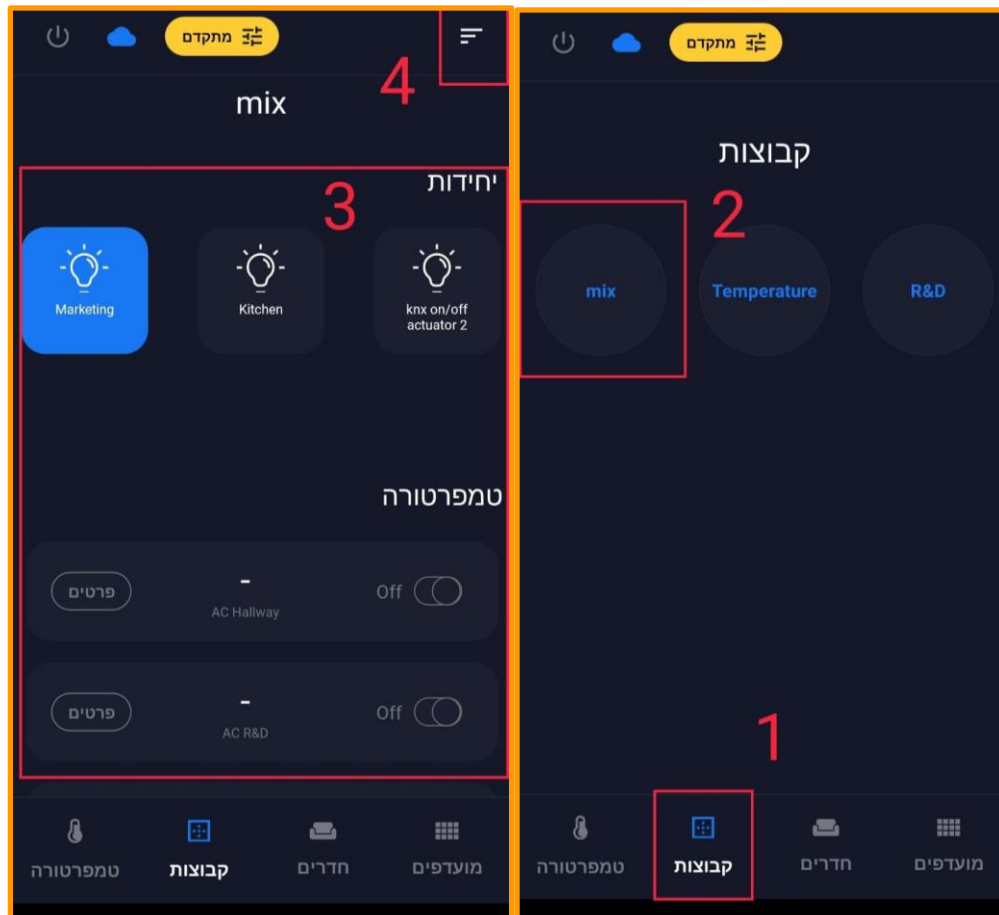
מתקדם

4

mix

יחידות

3

Marketing

Kitchen

knx on/off actuator 2

טמפרטורה

פרטים

-

AC Hallway

Off

פרטים

-

AC R&D

Off

טמפרטורה

קבוצות

חדרים

מועדפים

מתקדם

קבוצות

2

mix

Temperature

R&D

1

טמפרטורה

קבוצות

חדרים

מועדפים